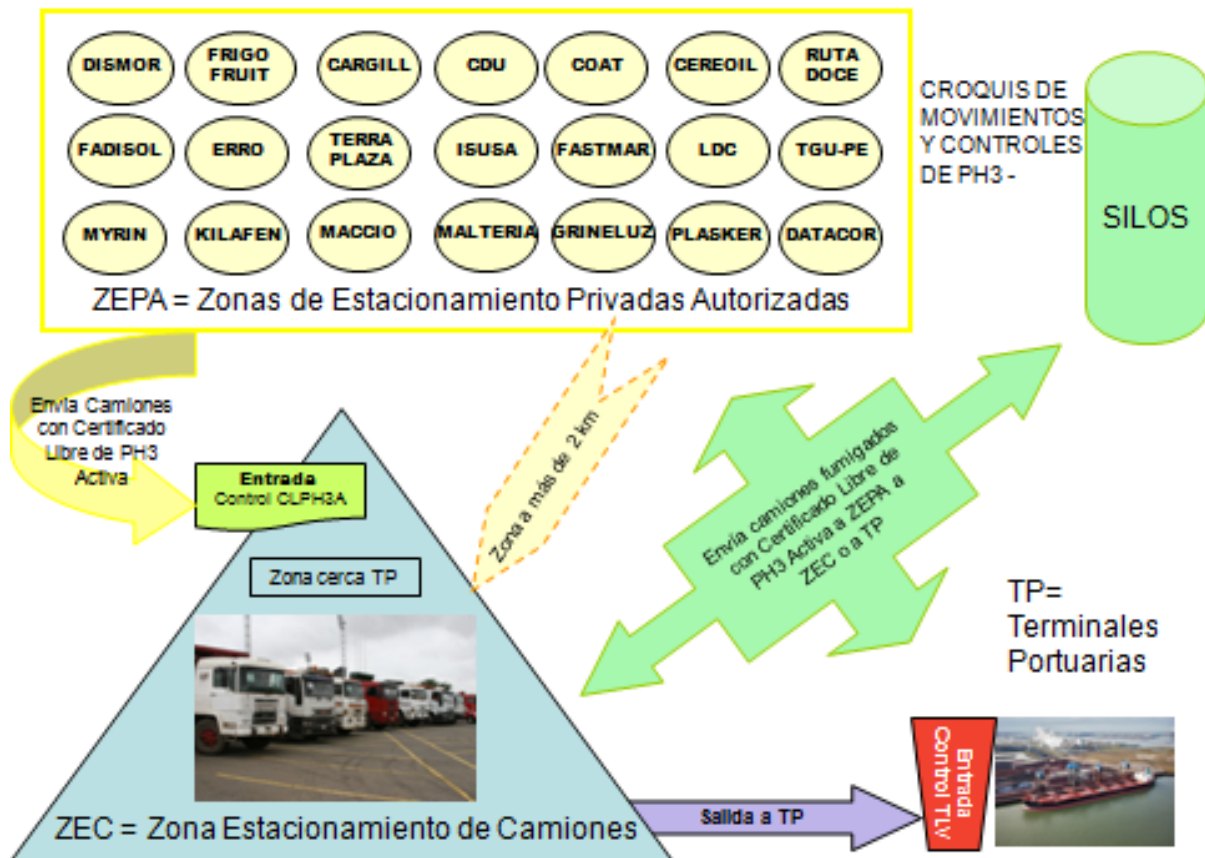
DISMOR
FRIGO FRUIT
CARGILL
CDU
COAT
CEREOIL
RUTA DOCE
FADISOL
ERRO
TERRA PLAZA
ISUSA
FASTMAR
LDC
TGU-PE
MYRIN
KILAFEN
MACCIO
MALTERIA
GRINELUZ
PLASKER
DATACOR

ZEPA = Zonas de Estacionamiento Privadas Autorizadas

CROQUIS DE MOVIMIENTOS Y CONTROLES DE PH3 -

SILOS

Envía Camiones con Certificado Libre de PH3 Activa

Entrada
Control CLPH3A

Zona a más de 2 km

Envía camiones fumigados con Certificado Libre de PH3 Activa a ZEPA a ZEC o a TP

Zona cerca TP

TP= Terminales Portuarias

Entrada Control TLV

Salida a TP

ZEC = Zona Estacionamiento de Camiones